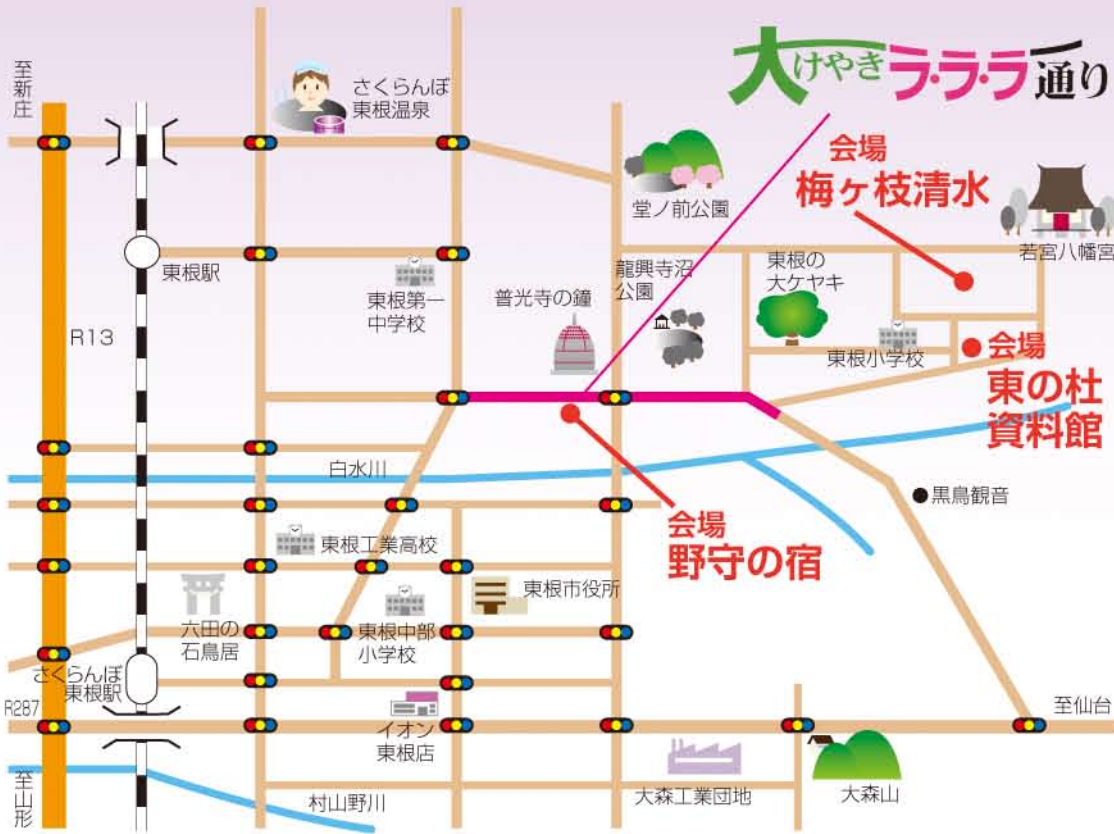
大けやきラ・ラ・ラ通り

至新庄

さくらんぼ東根温泉

堂ノ前公園

会場
梅ヶ枝清水

若宮八幡宮

東根駅

東根第一中学校

龍興寺沼公園

普光寺の鐘

東根の大ケヤキ

東根小学校

会場
東の杜資料館

R13

白水川

黒鳥観音

会場
野守の宿

東根工業高校

東根市役所

六田の石鳥居

東根中部小学校

さくらんぼ東根駅

R287

イオン東根店

至仙台

至山形

村山野川

大森工業団地

大森山